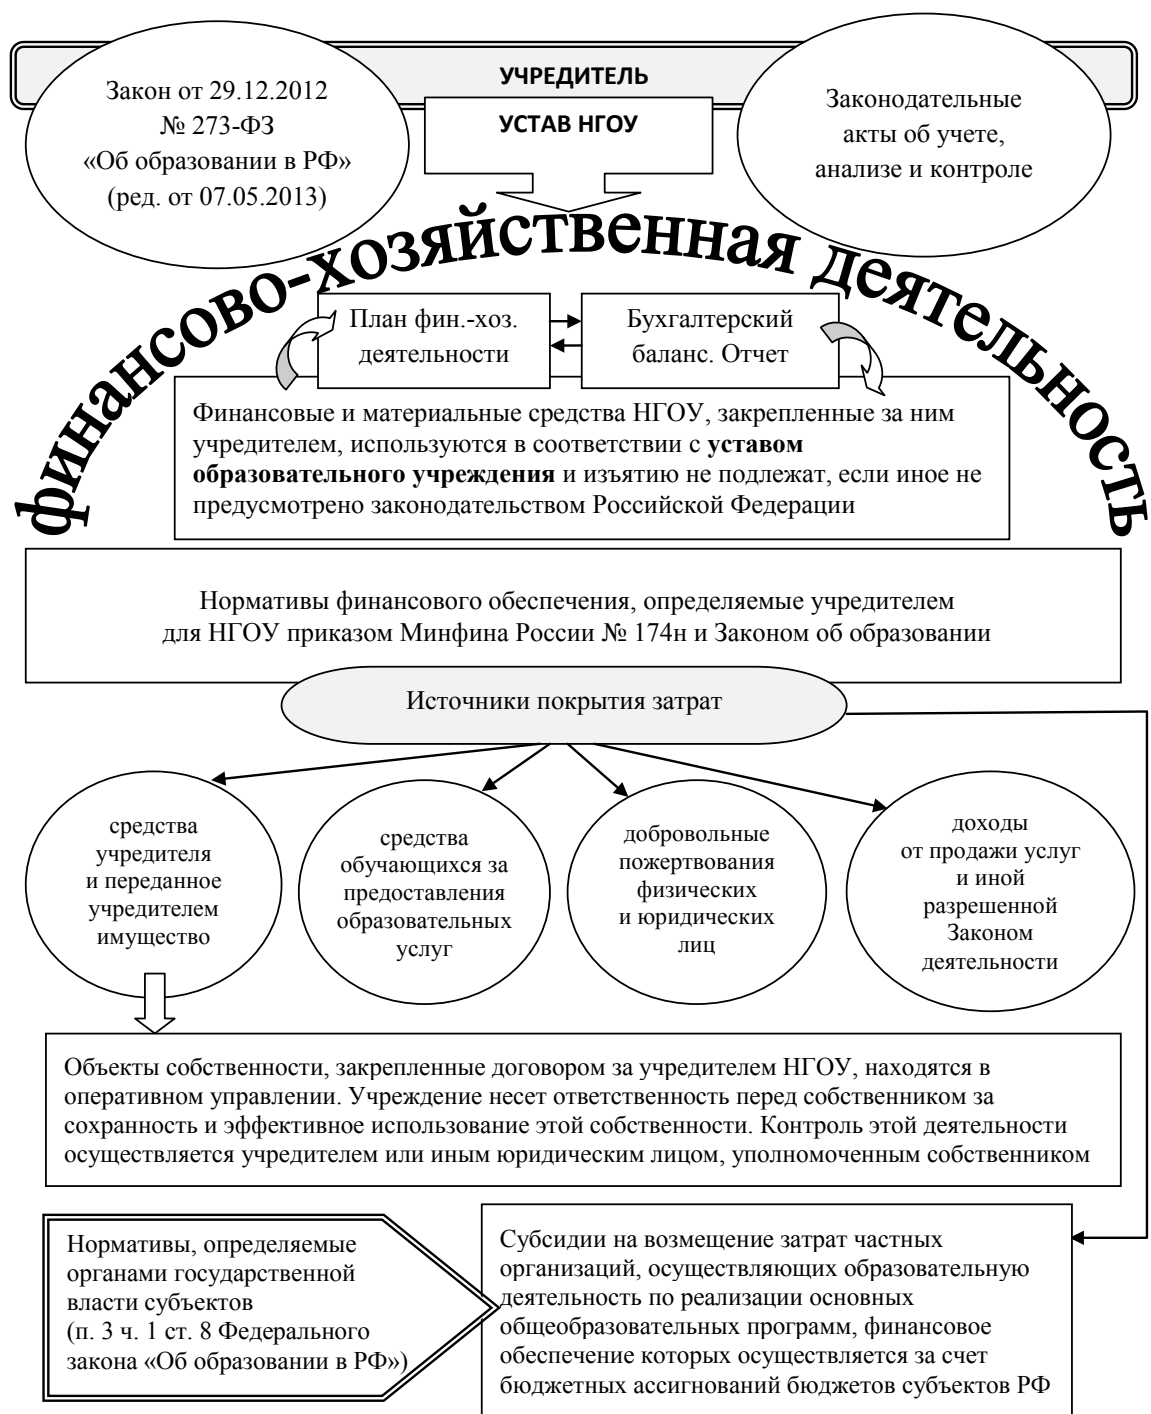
УЧРЕДИТЕЛЬ

Закон от 29.12.2012 № 273-ФЗ «Об образовании в РФ» (ред. от 07.05.2013)

УСТАВ НГОУ

Законодательные акты об учете, анализе и контроле

финансово-хозяйственная деятельность

План фин.-хоз. деятельности

Бухгалтерский баланс. Отчет

Финансовые и материальные средства НГОУ, закрепленные за ним учредителем, используются в соответствии с **уставом образовательного учреждения** и изъятию не подлежат, если иное не предусмотрено законодательством Российской Федерации

Нормативы финансового обеспечения, определяемые учредителем для НГОУ приказом Минфина России № 174н и Законом об образовании

Источники покрытия затрат

средства учредителя и переданное учредителем имущество

средства обучающихся за предоставления образовательных услуг

добровольные пожертвования физических и юридических лиц

доходы от продажи услуг и иной разрешенной Законом деятельности

Объекты собственности, закрепленные договором за учредителем НГОУ, находятся в оперативном управлении. Учреждение несет ответственность перед собственником за сохранность и эффективное использование этой собственности. Контроль этой деятельности осуществляется учредителем или иным юридическим лицом, уполномоченным собственником

Нормативы, определяемые органами государственной власти субъектов (п. 3 ч. 1 ст. 8 Федерального закона «Об образовании в РФ»)

Субсидии на возмещение затрат частных организаций, осуществляющих образовательную деятельность по реализации основных общеобразовательных программ, финансовое обеспечение которых осуществляется за счет бюджетных ассигнований бюджетов субъектов РФ